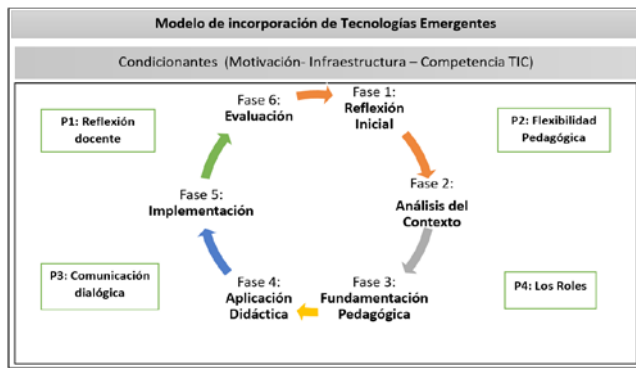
Modelo de incorporación de Tecnologías Emergentes

Condicionantes (Motivación- Infraestructura – Competencia TIC)

P1: Reflexión docente

Fase 6: Evaluación

Fase 1: Reflexión Inicial

P2: Flexibilidad Pedagógica

Fase 5: Implementación

Fase 2: Análisis del Contexto

P3: Comunicación dialógica

Fase 4: Aplicación Didáctica

Fase 3: Fundamentación Pedagógica

P4: Los Roles